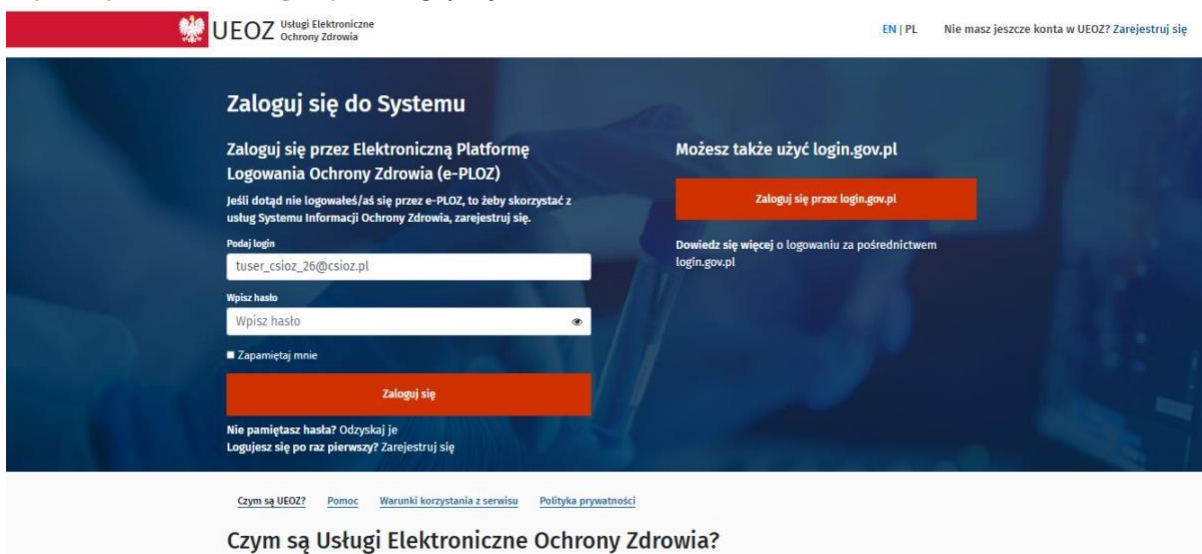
UEOZ Usługi Elektroniczne Ochrony Zdrowia

EN | PL Nie masz jeszcze konta w UEOZ? Zarejestruj się

Zaloguj się do Systemu

Zaloguj się przez Elektroniczną Platformę Logowania Ochrony Zdrowia (e-PLOZ)

Jeśli dotąd nie logowałeś/aś się przez e-PLOZ, to żeby skorzystać z usług Systemu Informacji Ochrony Zdrowia, zarejestruj się.

Podaj login

tuser_csioz_26@csioz.pl

Wpisz hasło

Wpisz hasło

Zapamiętaj mnie

Zaloguj się

Nie pamiętasz hasła? Odzyskaj je

Logujesz się po raz pierwszy? Zarejestruj się

Możesz także użyć login.gov.pl

Zaloguj się przez login.gov.pl

Dowiedz się więcej o logowaniu za pośrednictwem login.gov.pl

Czym są UEOZ? Pomoc Warunki korzystania z serwisu Polityka prywatności

Czym są Usługi Elektroniczne Ochrony Zdrowia?